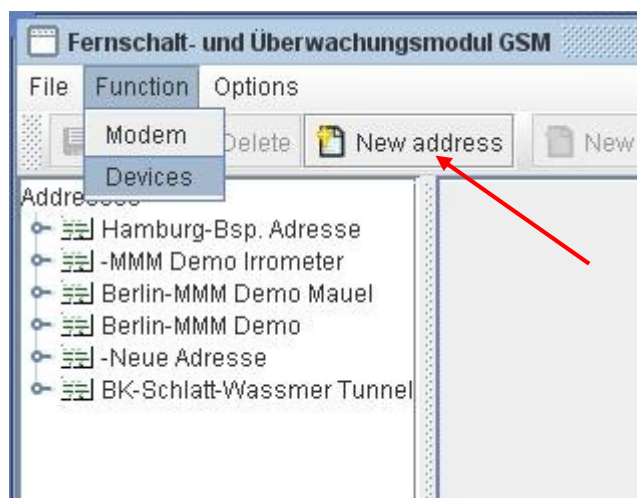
Fernschalt- und Überwachungsmodul GSM

File Function Options

Modem
Devices

Delete New address New

Addresses
Hamburg-Bsp. Adresse
-MMM Demo Irrometer
Berlin-MMM Demo Mauel
Berlin-MMM Demo
-Neue Adresse
BK-Schlatt-Wassmer Tunnel